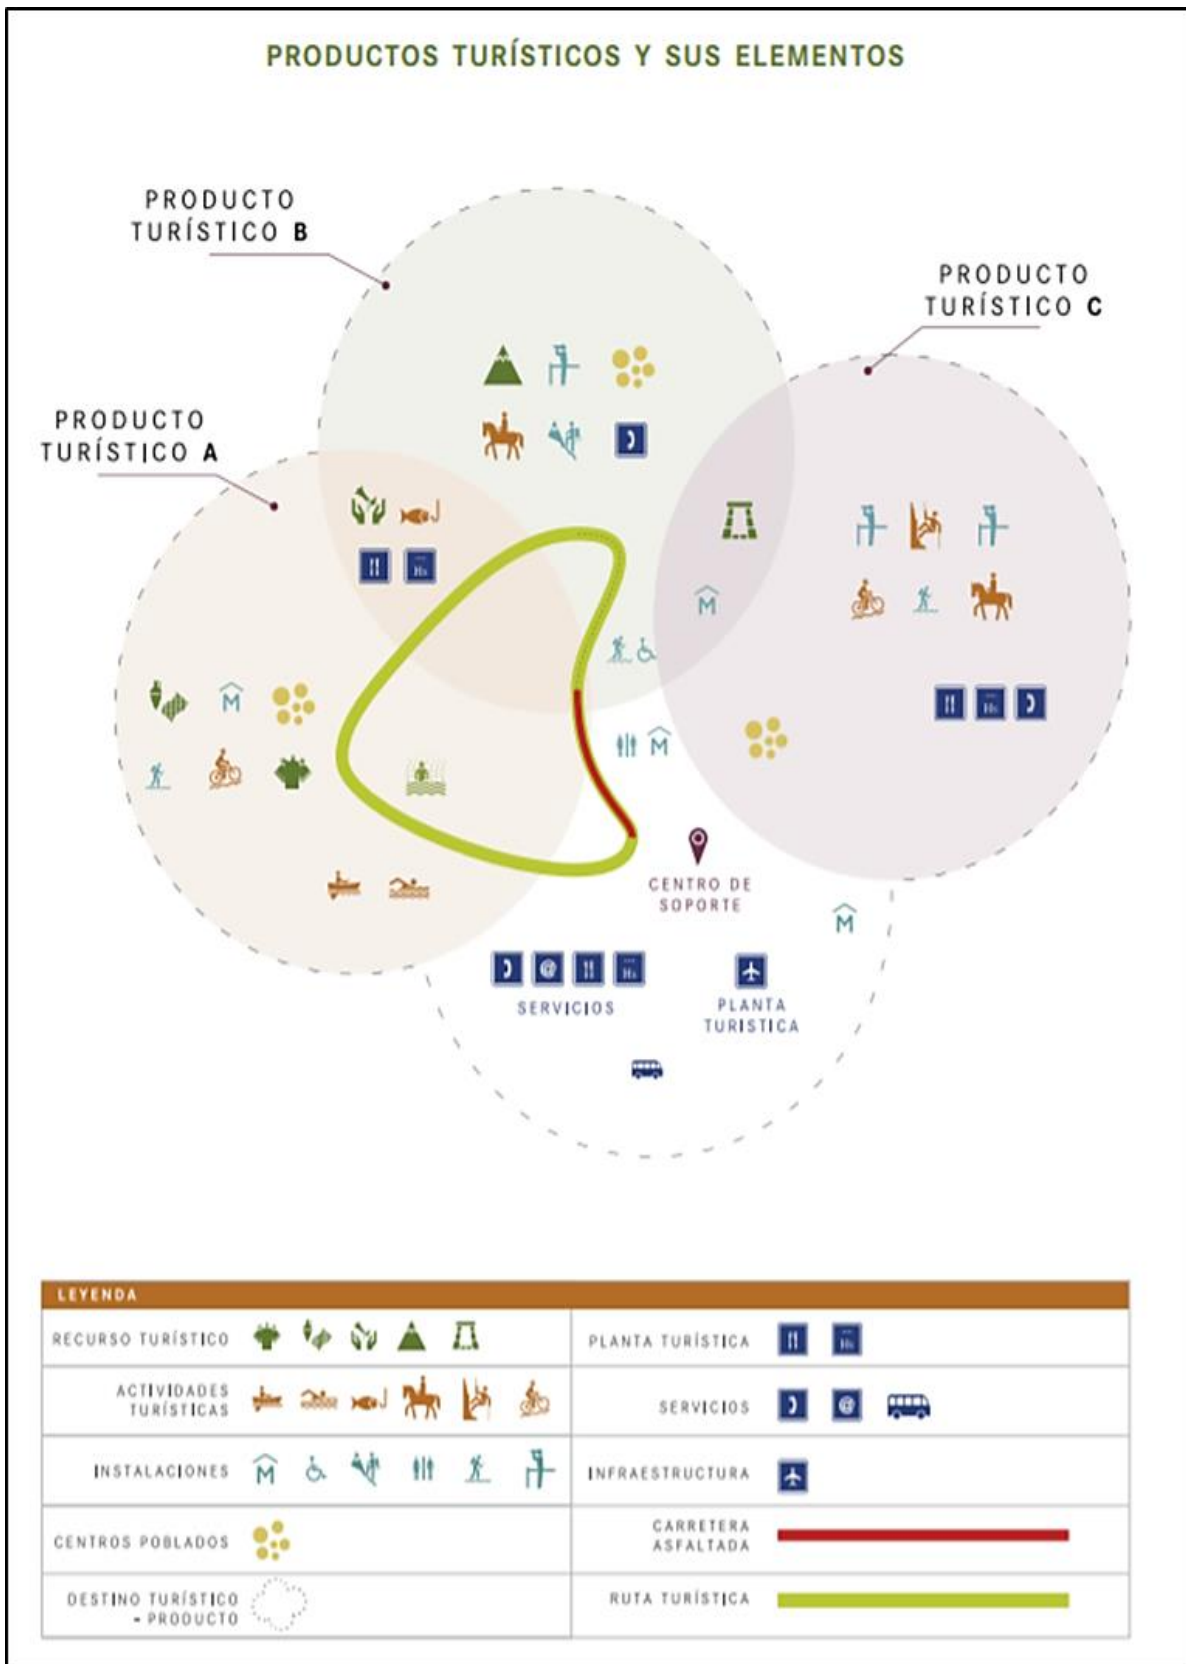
PRODUCTOS TURÍSTICOS Y SUS ELEMENTOS

PRODUCTO TURÍSTICO B

PRODUCTO TURÍSTICO C

PRODUCTO TURÍSTICO A

M

M

M

CENTRO DE SOPORTE

M

SERVICIOS

PLANTA TURISTICA

LEYENDA

| | |
|---|---|
| RECURSO TURÍSTICO | PLANTA TURÍSTICA |
| ACTIVIDADES TURÍSTICAS | SERVICIOS |
| INSTALACIONES | INFRAESTRUCTURA |
| CENTROS POBLADOS | CARRETERA ASFALTADA |
| DESTINO TURÍSTICO - PRODUCTO | RUTA TURÍSTICA |